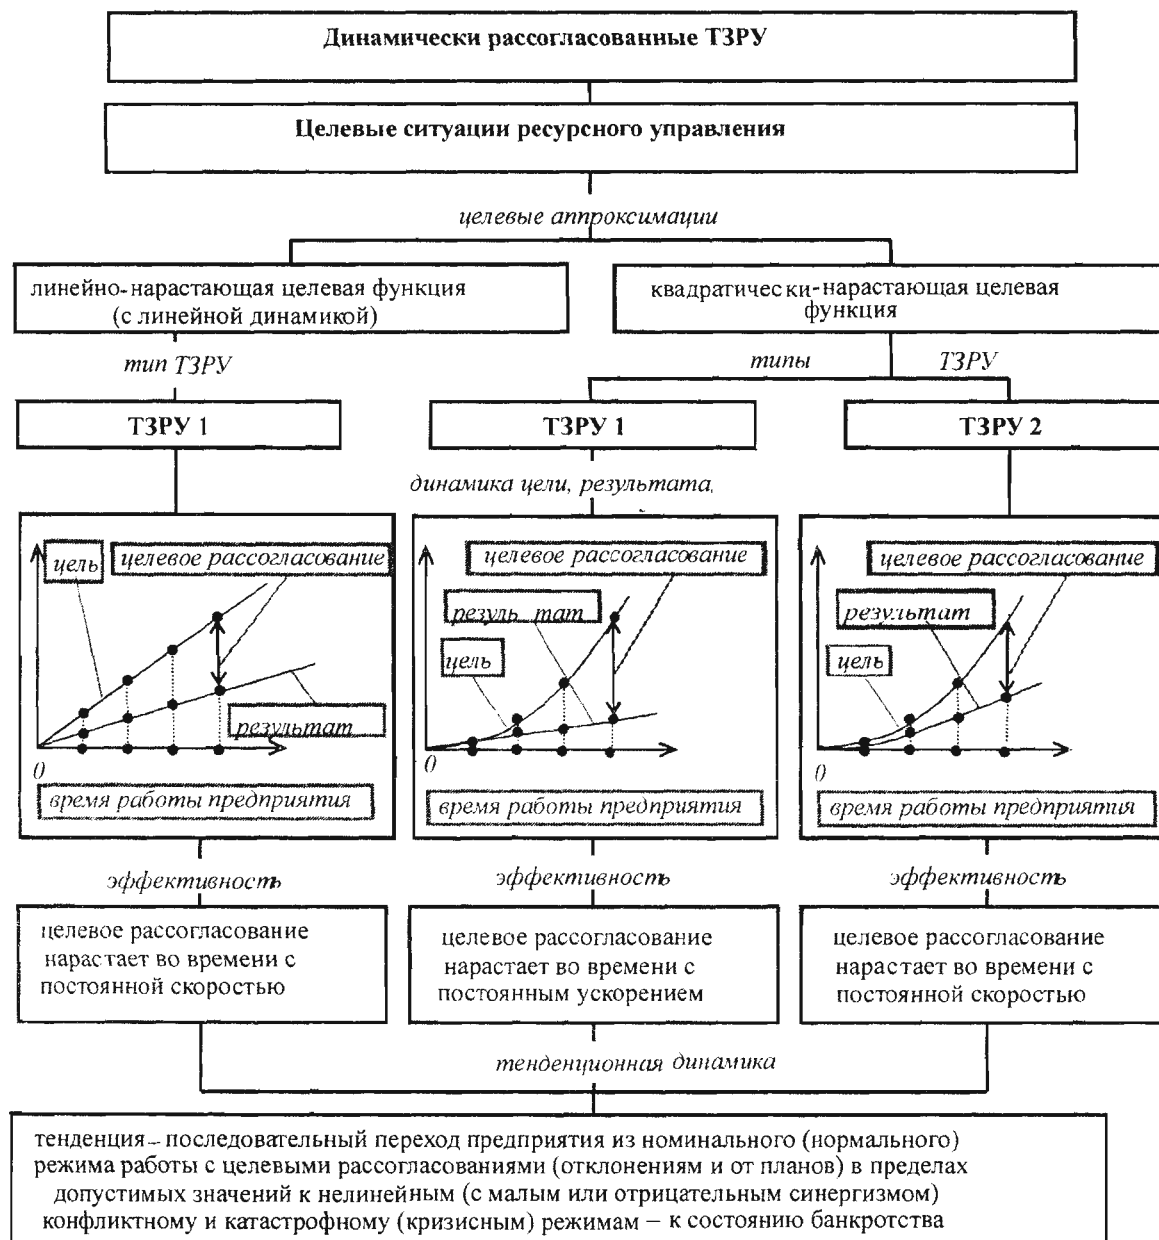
Динамически рассогласованные ТЗРУ

Целевые ситуации ресурсного управления

целевые аппроксимации

линейно-нарастающая целевая функция (с линейной динамикой)

квадратичес ки-нарастающая целевая функция

тип ТЗРУ

типы ТЗРУ

ТЗРУ 1

ТЗРУ 1

ТЗРУ 2

динамика цели, результата,

цель

целевое рассогласование

результат

0

время работы предприятия

целевое рассогласование

резуль тат

цель

0

время работы предприятия

целевое рассогласование

результат

цель

0

время работы предприятия

эффективность

эффективность

эффективность

целевое рассогласование нарастает во времени с постоянной скоростью

целевое рассогласование нарастает во времени с постоянным ускорением

целевое рассогласование нарастает во времени с постоянной скоростью

тенденционная динамика

тенденция – последовательный переход предприятия из номинального (нормального) режима работы с целевыми рассогласованиями (отклонениям и от планов) в пределах допустимых значений к нелинейным (с малым или отрицательным синергизмом) конфликтному и катастрофному (кризисным) режимам – к состоянию банкротства